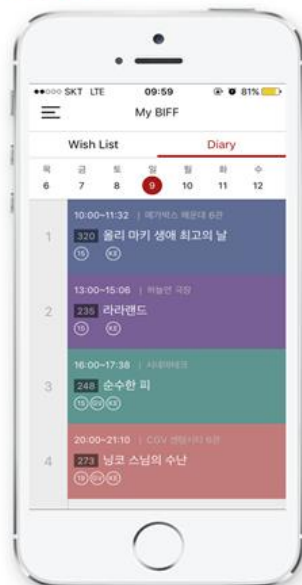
●●○○○ SKT LTE 09:59 81%

My BIFF

Wish List Diary

목 6 금 7 토 8 일 9 월 10 화 11 수 12

1
10:00~11:32 | 메가박스 해운대 6관
320 올리 마키 생애 최고의 날
15 KE

2
13:00~15:06 | 하늘연 극장
235 라라랜드
15 KE

3
16:00~17:38 | 시네마테크
248 순수한 피
15 GV KE

4
20:00~21:10 | CGV 센텀시티 6관
273 닝코 스님의 수난
15 GV KE